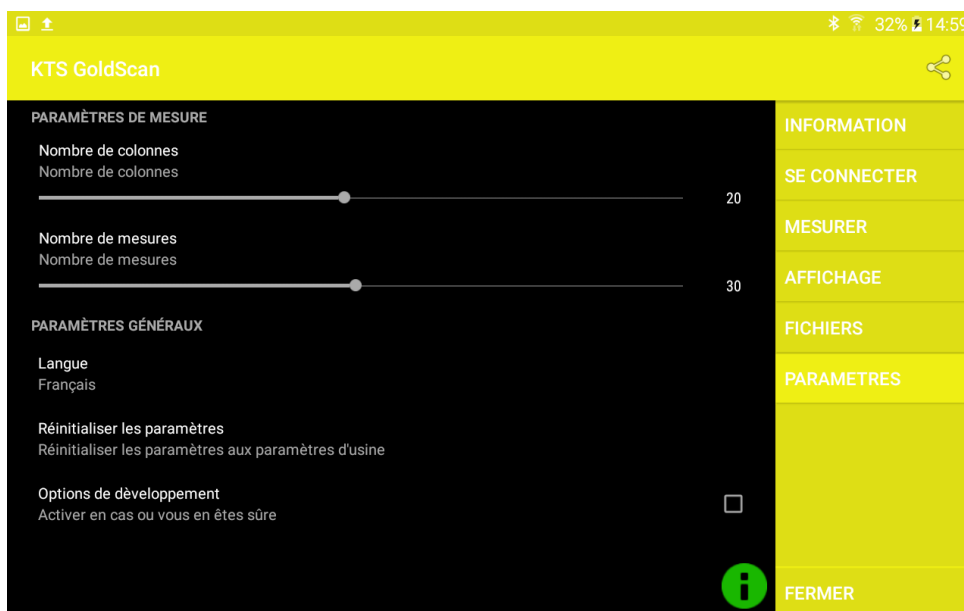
32% 14:59

KTS GoldScan

PARAMÈTRES DE MESURE

Nombre de colonnes
Nombre de colonnes

20

Nombre de mesures
Nombre de mesures

30

PARAMÈTRES GÉNÉRAUX

Langue
Français

Réinitialiser les paramètres
Réinitialiser les paramètres aux paramètres d'usine

Options de dèveloppement
Activer en cas ou vous en êtes sûre

INFORMATION
SE CONNECTER
MESURER
AFFICHAGE
FICHIERS
PARAMETRES
FERMER